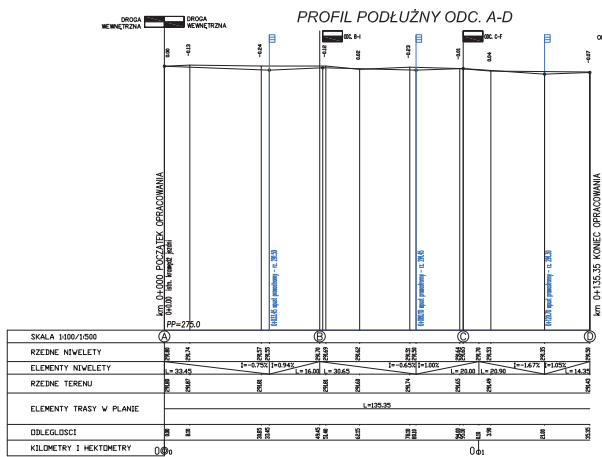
DROGA WEWNĘTRZNA

DROGA WEWNĘTRZNA

PROFIL PODŁUŻNY ODC. A-D

ODC. B-I

ODC. C-F

km 0+000 POCZĄTEK OPRACOWANIA

km 0+135.35 KONIEC OPRACOWANIA

PP=275.0

A

B

C

D

| SKALA 1:100/1:500 | |
|---|---|
| RZEDNE NIWELETY | |
| ELEMENTY NIWELETY | L = 33.45   i=-0.75%   i=0.94%   L=16.00   L = 30.65   i=-0.65%   i=1.00%   L=20.00   L=20.90   i=-1.67%   i=1.05%   L=14.35 |
| RZEDNE TERENU | |
| ELEMENTY TRASY W PLANIE | L=135.35 |
| ODLEGŁOSCI | |
| KILOMETRY I HEKTOMETRY | 0 00   0 01 |